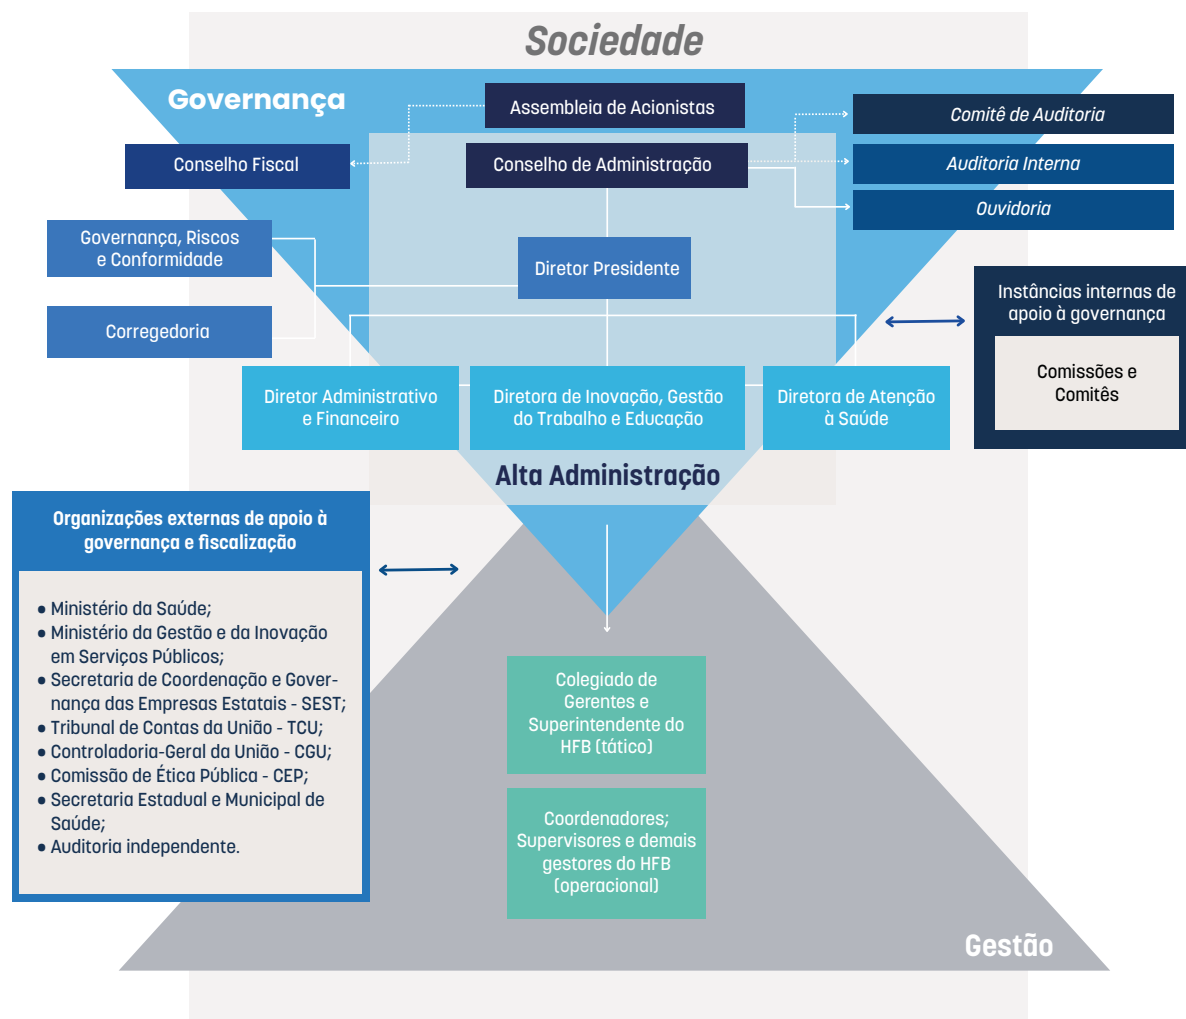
Sociedade

Governança

Assembleia de Acionistas

Conselho Fiscal

Conselho de Administração

Comitê de Auditoria

Auditoria Interna

Ouvidoria

Governança, Riscos e Conformidade

Corregedoria

Diretor Presidente

Instâncias internas de apoio à governança

Comissões e Comitês

Diretor Administrativo e Financeiro

Diretora de Inovação, Gestão do Trabalho e Educação

Diretora de Atenção à Saúde

Alta Administração

Organizações externas de apoio à governança e fiscalização

• Ministério da Saúde;
• Ministério da Gestão e da Inovação em Serviços Públicos;
• Secretaria de Coordenação e Governança das Empresas Estatais - SEST;
• Tribunal de Contas da União - TCU;
• Controladoria-Geral da União - CGU;
• Comissão de Ética Pública - CEP;
• Secretaria Estadual e Municipal de Saúde;
• Auditoria independente.

Colegiado de Gerentes e Superintendente do HFB (tático)

Coordenadores; Supervisores e demais gestores do HFB (operacional)

Gestão